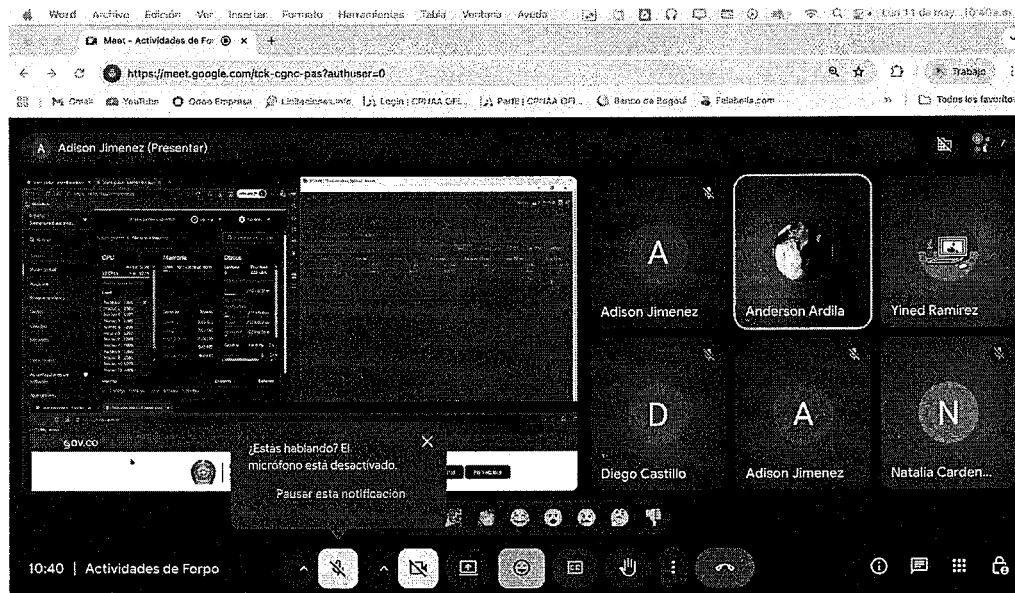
Word Archivo Edición Ver Insertar Formato Herramientas Tabla Ventana Ayuda Lun 11 de may. 10:40 a.m.

Meet - Actividades de For ×

https://meet.google.com/tck-cgnc-pas?authuser=0

Trabajo

Gmail YouTube Coco Empresa Login | CPIIAA GFI... Perfil | CPIIAA GFI... Banco de Bogotá Falabella.com Todos los favoritos

A Adison Jimenez (Presentar)

CPU Memoria Disco

gov.co

¿Estás hablando? El micrófono está desactivado.

Pausar esta notificación

A Adison Jimenez

Anderson Ardila

Yined Ramirez

D Diego Castillo

A Adison Jimenez

N Natalia Carden...

10:40 | Actividades de Forpo